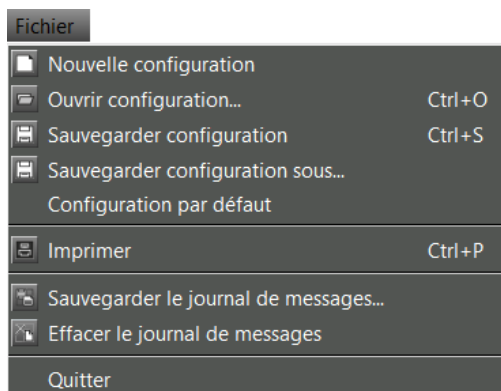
Fichier

Nouvelle configuration
Ouvrir configuration... Ctrl+O
Sauvegarder configuration Ctrl+S
Sauvegarder configuration sous...
Configuration par défaut

Imprimer Ctrl+P

Sauvegarder le journal de messages...
Effacer le journal de messages

Quitter